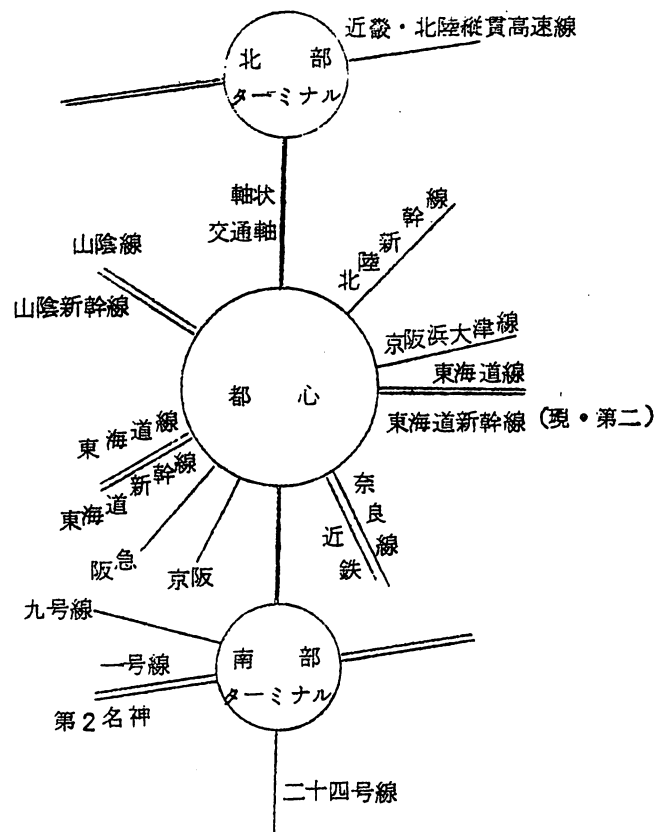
近畿・北陸縦貫高速線

北部
ターミナル

軸状
交通軸

山陰線

山陰新幹線

北陸新幹線

京阪浜大津線

東海道線

東海道新幹線（現・第二）

都心

東海道線

東海道新幹線

阪急

京阪

奈良線

近鉄

九号線

一号線

第2名神

南部
ターミナル

二十四号線